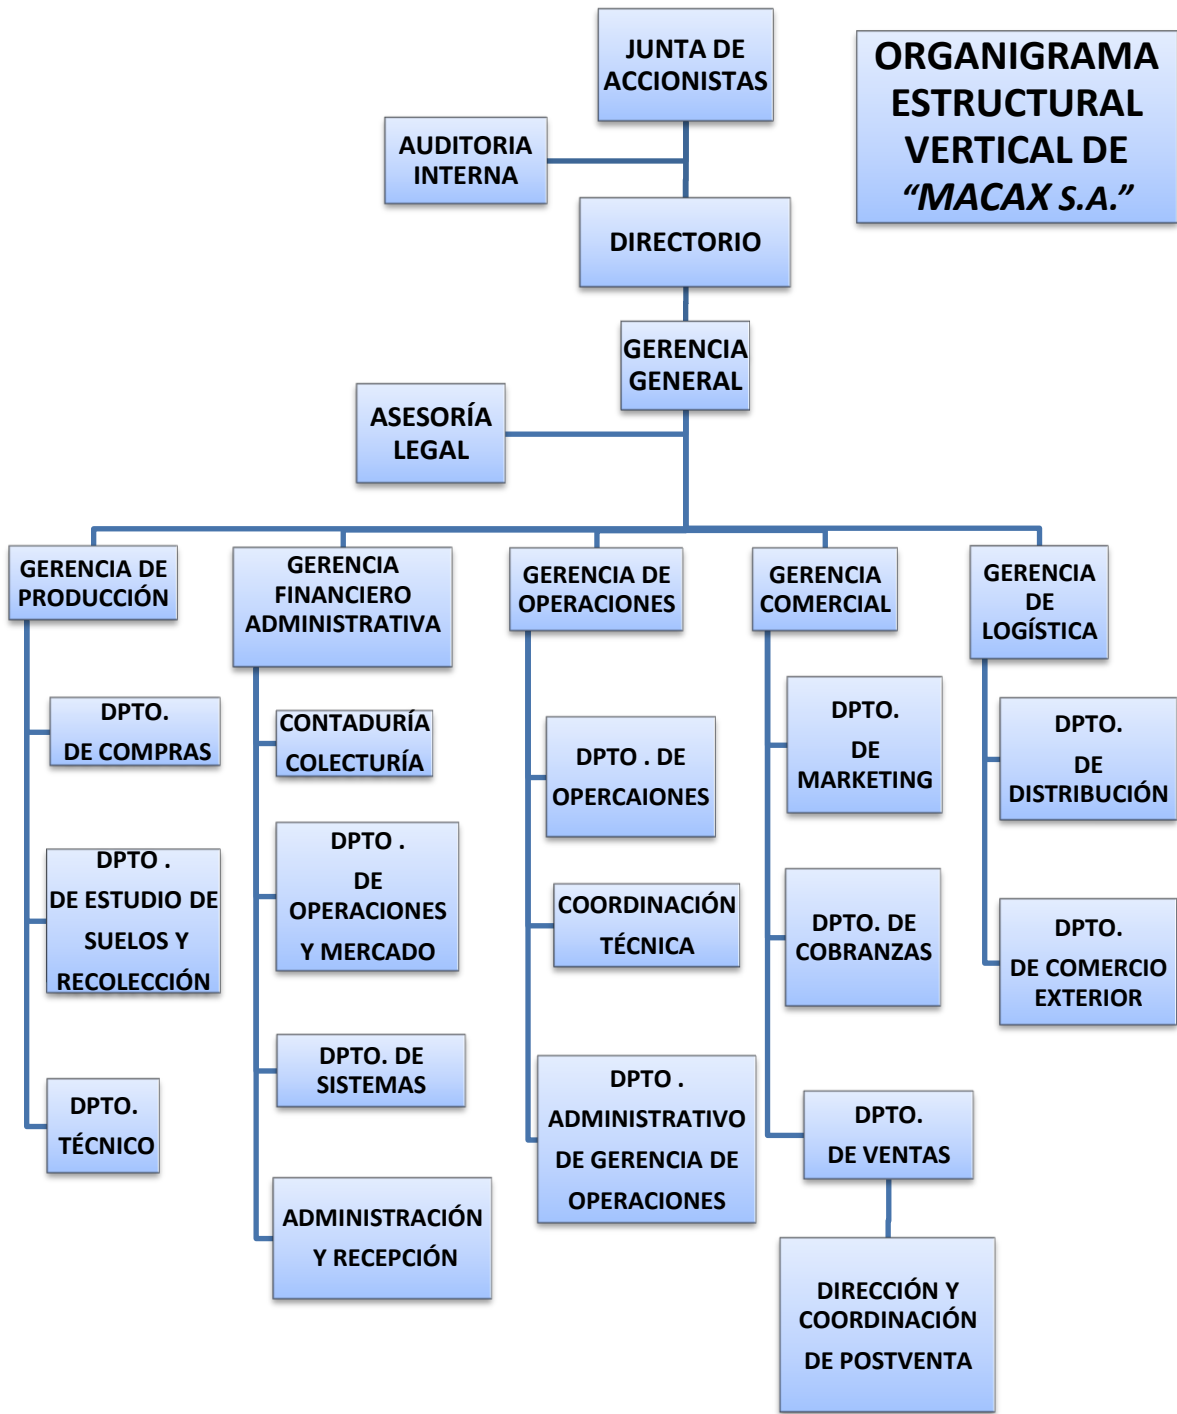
JUNTA DE ACCIONISTAS

ORGANIGRAMA ESTRUCTURAL VERTICAL DE "MACAX S.A."

AUDITORIA INTERNA

DIRECTORIO

GERENCIA GENERAL

ASESORÍA LEGAL

GERENCIA DE PRODUCCIÓN

GERENCIA FINANCIERO ADMINISTRATIVA

GERENCIA DE OPERACIONES

GERENCIA COMERCIAL

GERENCIA DE LOGÍSTICA

DPTO. DE COMPRAS

DPTO . DE ESTUDIO DE SUELOS Y RECOLECCIÓN

DPTO. TÉCNICO

CONTADURÍA COLECTURÍA

DPTO . DE OPERACIONES Y MERCADO

DPTO. DE SISTEMAS

ADMINISTRACIÓN Y RECEPCIÓN

DPTO . DE OPERCAIONES

COORDINACIÓN TÉCNICA

DPTO . ADMINISTRATIVO DE GERENCIA DE OPERACIONES

DPTO. DE MARKETING

DPTO. DE COBRANZAS

DPTO. DE VENTAS

DIRECCIÓN Y COORDINACIÓN DE POSTVENTA

DPTO. DE DISTRIBUCIÓN

DPTO. DE COMERCIO EXTERIOR